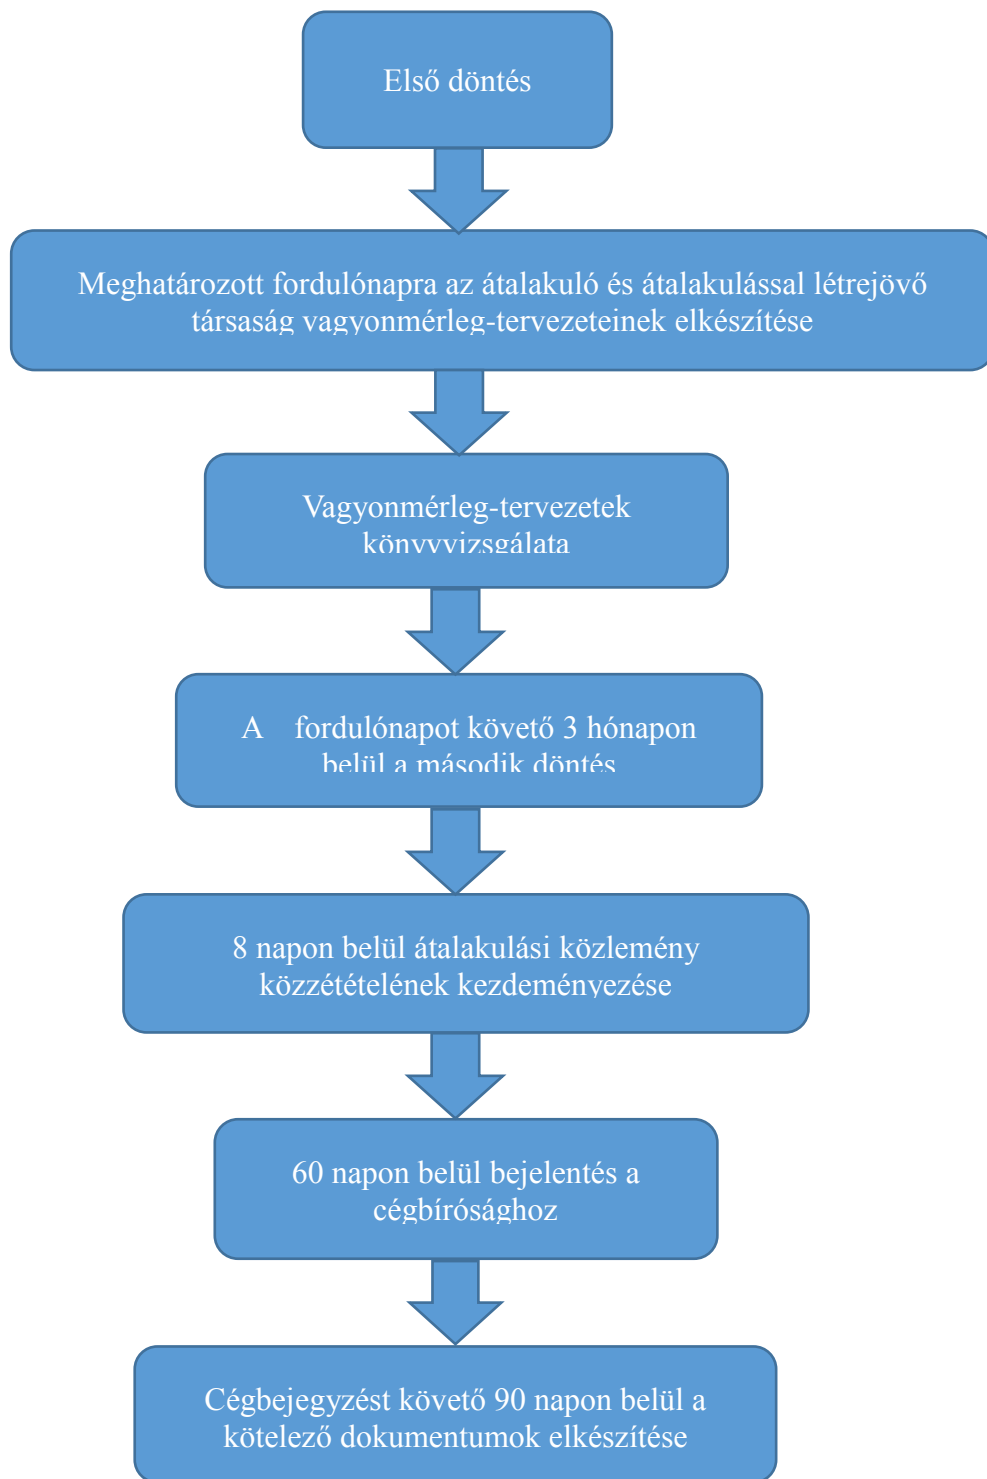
Első döntés

Meghatározott fordulónapra az átalakuló és átalakulással létrejövő társaság vagyonmérleg-tervezeteinek elkészítése

Vagyonmérleg-tervezetek könyvvizsgálata

A fordulónapot követő 3 hónapon belül a második döntés

8 napon belül átalakulási közlemény közzétételének kezdeményezése

60 napon belül bejelentés a cégbírósághoz

Cégbejegyzést követő 90 napon belül a kötelező dokumentumok elkészítése